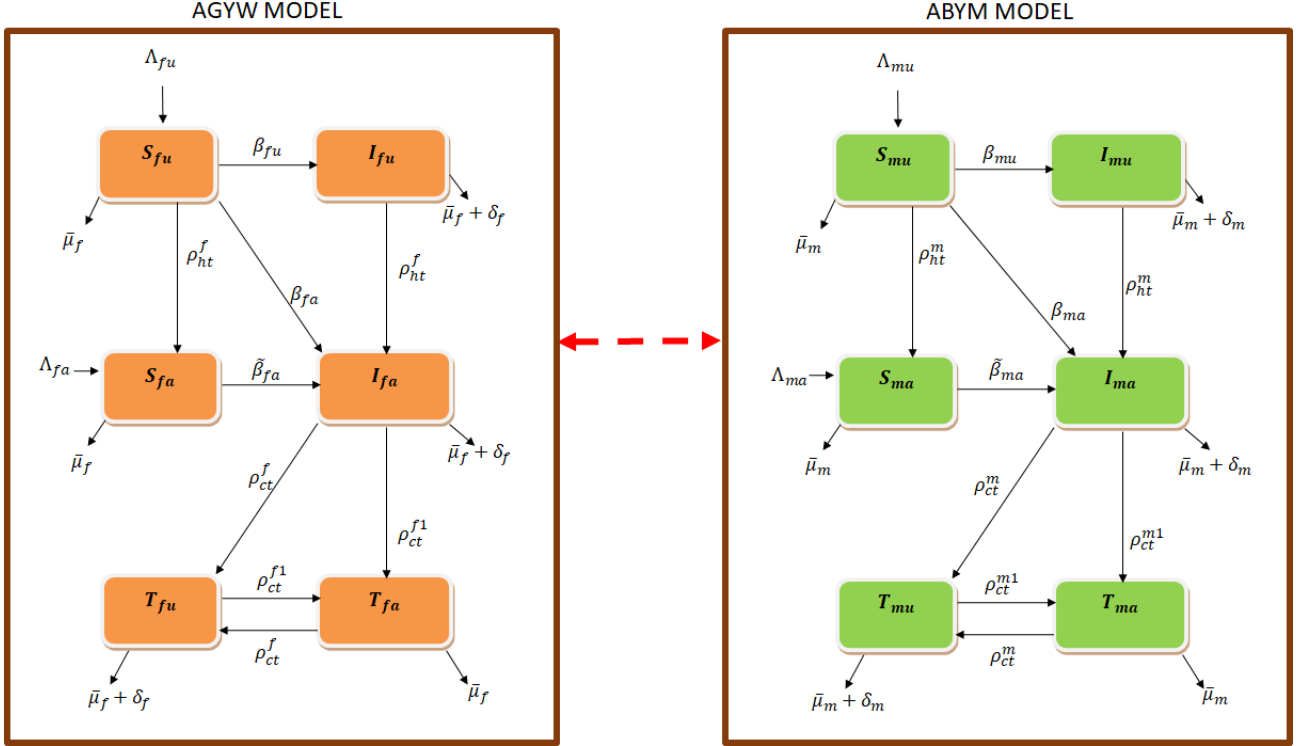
AGYW MODEL

$\Lambda_{fu}$

$S_{fu}$

$\beta_{fu}$

$I_{fu}$

$\bar{\mu}_f + \delta_f$

$\bar{\mu}_f$

$\rho_{ht}^f$

$\beta_{fa}$

$\rho_{ht}^f$

$\Lambda_{fa}$

$S_{fa}$

$\tilde{\beta}_{fa}$

$I_{fa}$

$\bar{\mu}_f$

$\bar{\mu}_f + \delta_f$

$\rho_{ct}^f$

$\rho_{ct}^{f1}$

$T_{fu}$

$\rho_{ct}^{f1}$

$T_{fa}$

$\rho_{ct}^f$

$\bar{\mu}_f + \delta_f$

$\bar{\mu}_f$

ABYM MODEL

$\Lambda_{mu}$

$S_{mu}$

$\beta_{mu}$

$I_{mu}$

$\bar{\mu}_m + \delta_m$

$\bar{\mu}_m$

$\rho_{ht}^m$

$\beta_{ma}$

$\rho_{ht}^m$

$\Lambda_{ma}$

$S_{ma}$

$\tilde{\beta}_{ma}$

$I_{ma}$

$\bar{\mu}_m$

$\bar{\mu}_m + \delta_m$

$\rho_{ct}^m$

$\rho_{ct}^{m1}$

$T_{mu}$

$\rho_{ct}^{m1}$

$T_{ma}$

$\rho_{ct}^m$

$\bar{\mu}_m + \delta_m$

$\bar{\mu}_m$